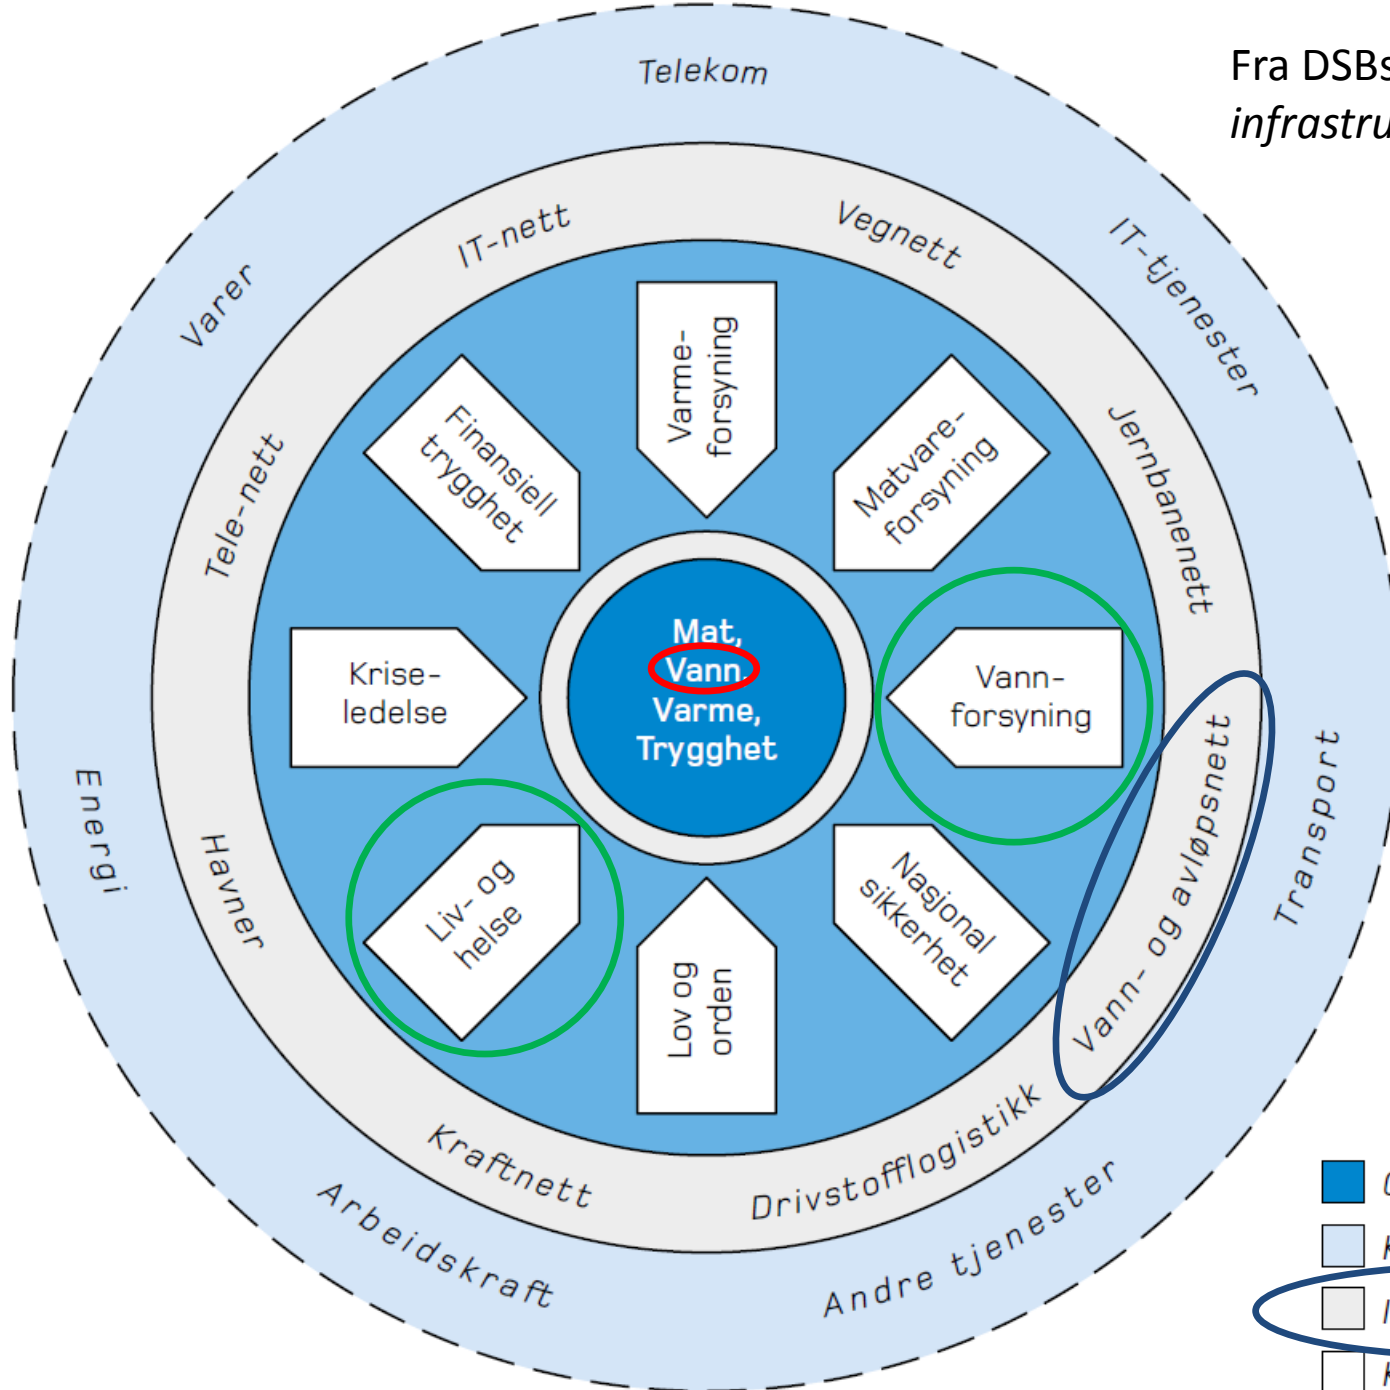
Fra DSBs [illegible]
infrastru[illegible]

Telekom

IT-tjenester

Transport

Andre tjenester

Arbeidskraft

Energi

Varer

IT-nett

Vegnett

Jernbanenett

Vann- og avløpsnett

Drivstofflogistikk

Kraftnett

Havner

Tele-nett

Varme-forsyning

Matvare-forsyning

Vann-forsyning

Nasjonal sikkerhet

Lov og orden

Liv- og helse

Krise-ledelse

Finansiell trygghet

Mat, Vann, Varme, Trygghet

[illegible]
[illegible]
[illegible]
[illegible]